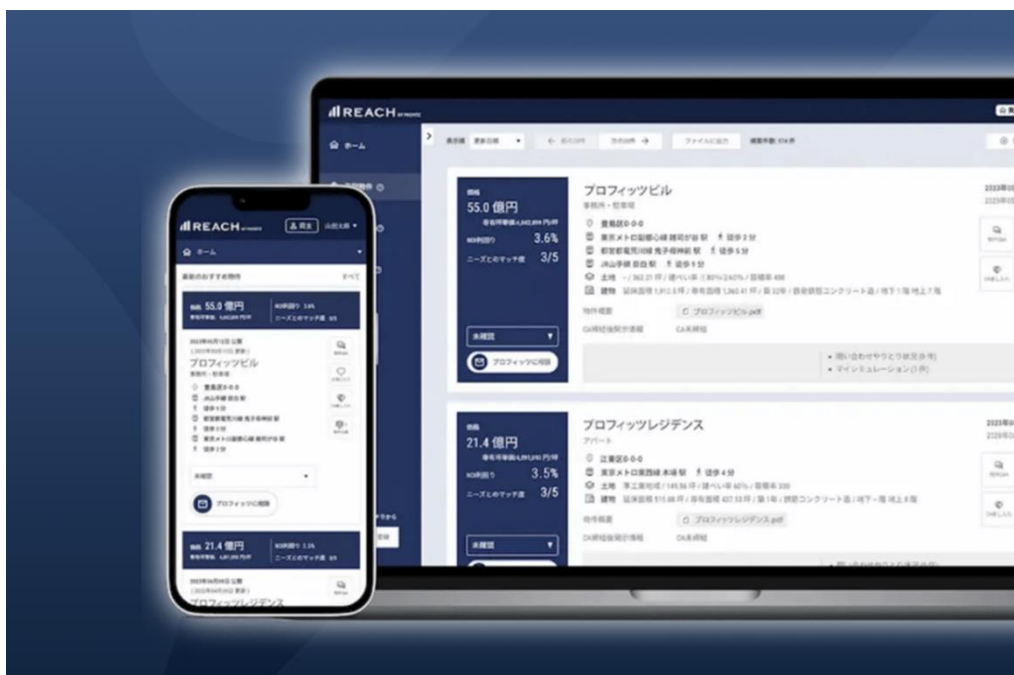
REACH

ホーム

価格
55.0 億円
NOI利回り 3.6%
ニーズとのマッチ度 3/5

プロフィッツビル
事務所・店舗等

豊島区0-0-0
東京メトロ副都心線 雑司が谷 駅 徒歩2分
都営都電荒川線 鬼子母神前 駅 徒歩5分
JR山手線 目白 駅 徒歩9分

物件概要 プロフィッツビル.pdf

未確認
プロフィッツに相談

・問い合わせやりとり状況
・マインシミュレーション

価格
21.4 億円
NOI利回り 3.5%
ニーズとのマッチ度 3/5

プロフィッツレジデンス
アパート

江東区0-0-0
東京メトロ東西線 木場 駅 徒歩4分

物件概要 プロフィッツレジデンス.pdf

未確認

REACH
ホーム
最新のおすすめ物件
すべて
55.0 億円
プロフィッツビル
豊島区0-0-0
JR山手線 目白 駅
東京メトロ副都心線 雑司が谷 駅
未確認
プロフィッツに相談
21.4 億円
ニーズとのマッチ度
プロフィッツレジデンス